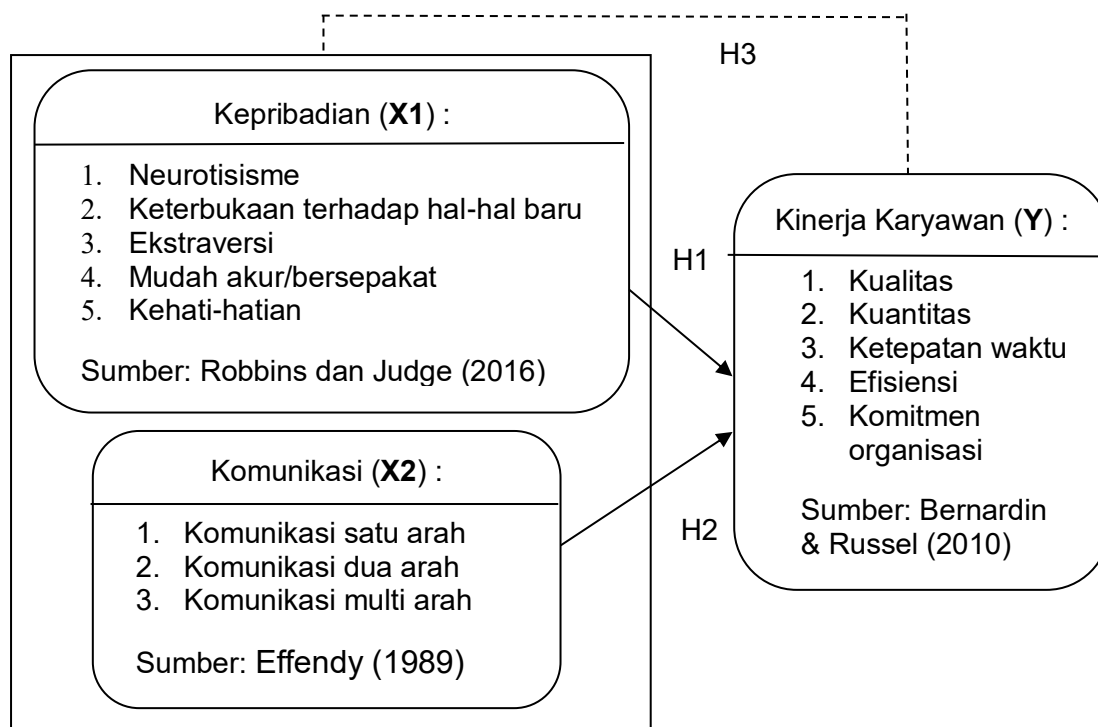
H3

Kepribadian (**X1**) :

1. Neurotisisme
2. Keterbukaan terhadap hal-hal baru
3. Ekstraversi
4. Mudah akur/bersepakat
5. Kehati-hatian

Sumber: Robbins dan Judge (2016)

Komunikasi (**X2**) :

1. Komunikasi satu arah
2. Komunikasi dua arah
3. Komunikasi multi arah

Sumber: Effendy (1989)

H1

H2

Kinerja Karyawan (**Y**) :

1. Kualitas
2. Kuantitas
3. Ketepatan waktu
4. Efisiensi
5. Komitmen organisasi

Sumber: Bernardin & Russel (2010)